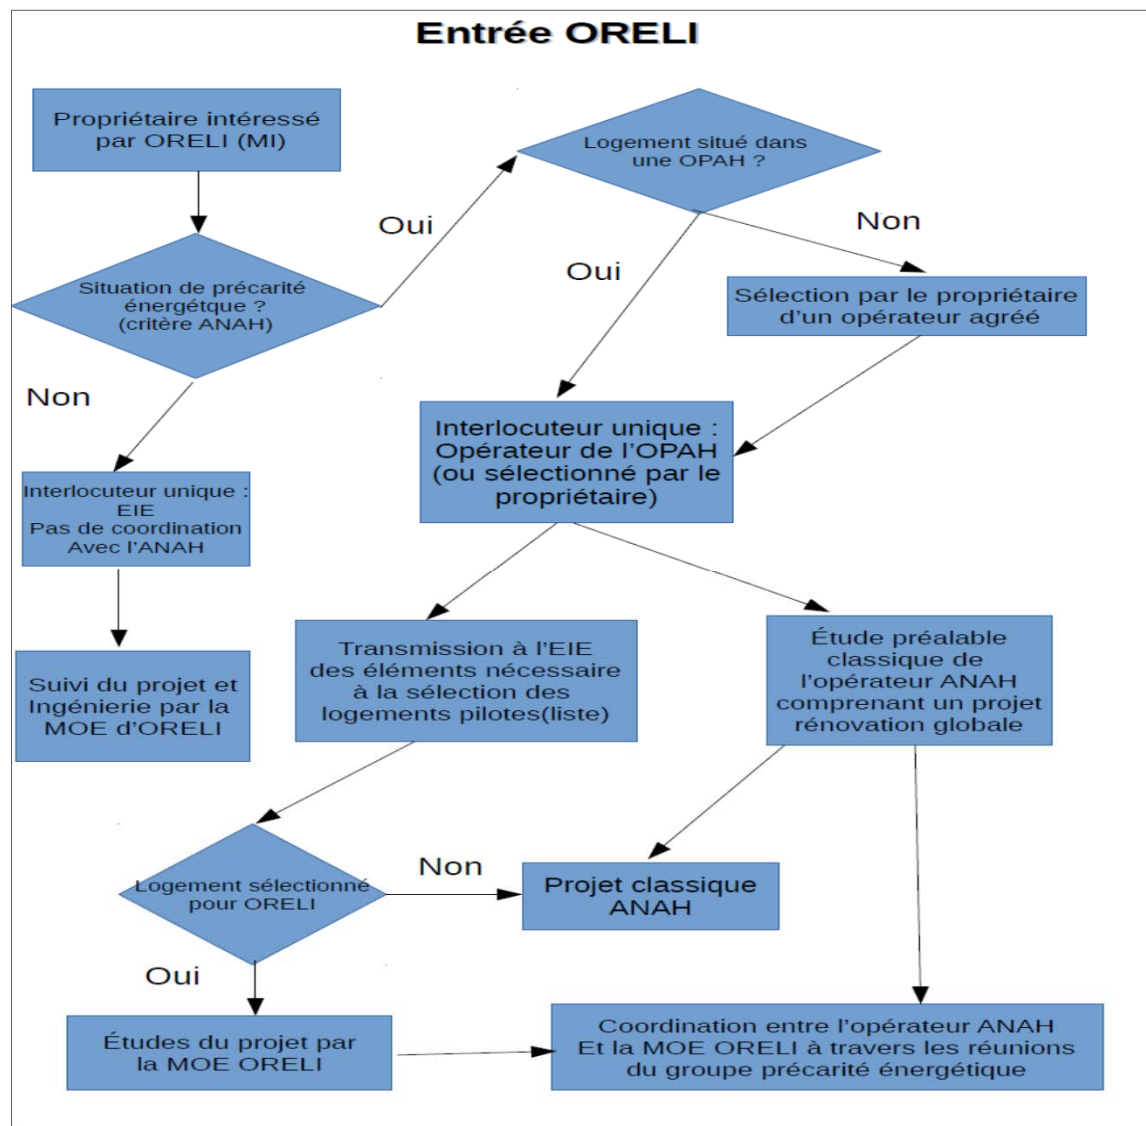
Entrée ORELI

Propriétaire intéressé par ORELI (MI)

Situation de précarité énergétque ? (critère ANAH)

Oui

Non

Logement situé dans une OPAH ?

Oui

Non

Sélection par le propriétaire d'un opérateur agréé

Interlocuteur unique : EIE Pas de coordination Avec l'ANAH

Interlocuteur unique : Opérateur de l'OPAH (ou sélectionné par le propriétaire)

Suivi du projet et Ingénierie par la MOE d'ORELI

Transmission à l'EIE des éléments nécessaire à la sélection des logements pilotes(liste)

Étude préalable classique de l'opérateur ANAH comprenant un projet rénovation globale

Logement sélectionné pour ORELI

Non

Projet classique ANAH

Oui

Études du projet par la MOE ORELI

Coordination entre l'opérateur ANAH Et la MOE ORELI à travers les réunions du groupe précarité énergétique